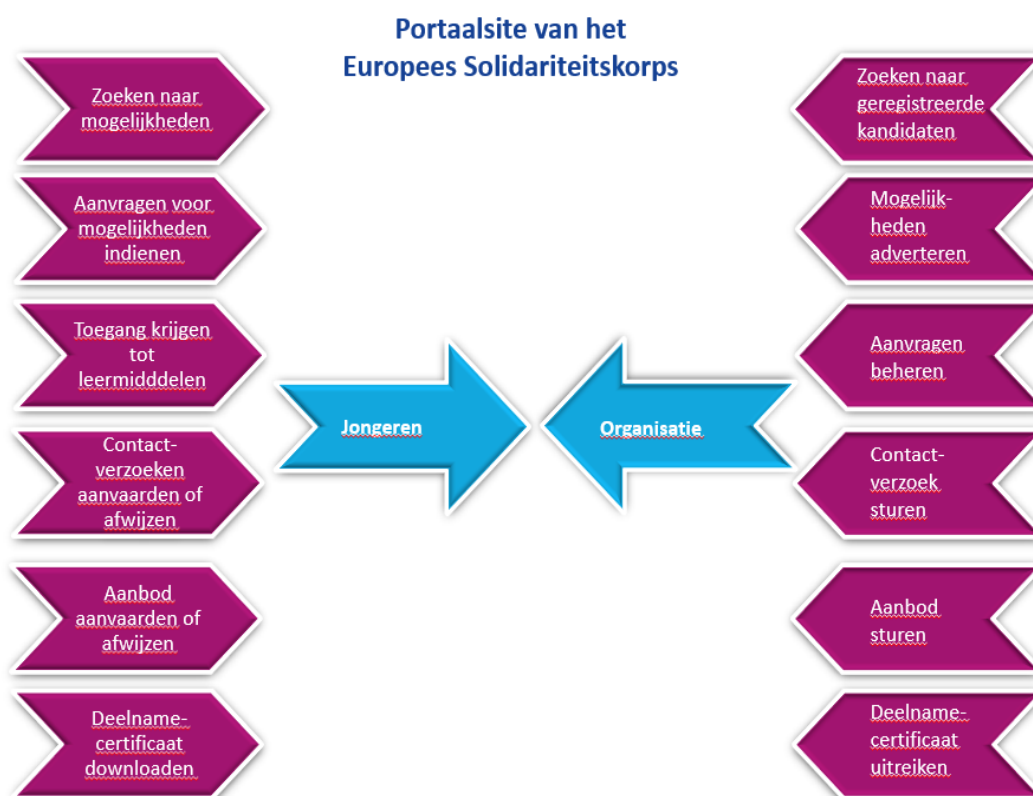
Portaalsite van het
Europees Solidariteitskorps

Zoeken naar mogelijkheden

Aanvragen voor mogelijkheden indienen

Toegang krijgen tot leermidddelen

Contact-verzoeken aanvaarden of afwijzen

Aanbod aanvaarden of afwijzen

Deelname-certificaat downloaden

Jongeren

Organisatie

Zoeken naar geregistreerde kandidaten

Mogelijk-heden adverteren

Aanvragen beheren

Contact-verzoek sturen

Aanbod sturen

Deelname-certificaat uitreiken